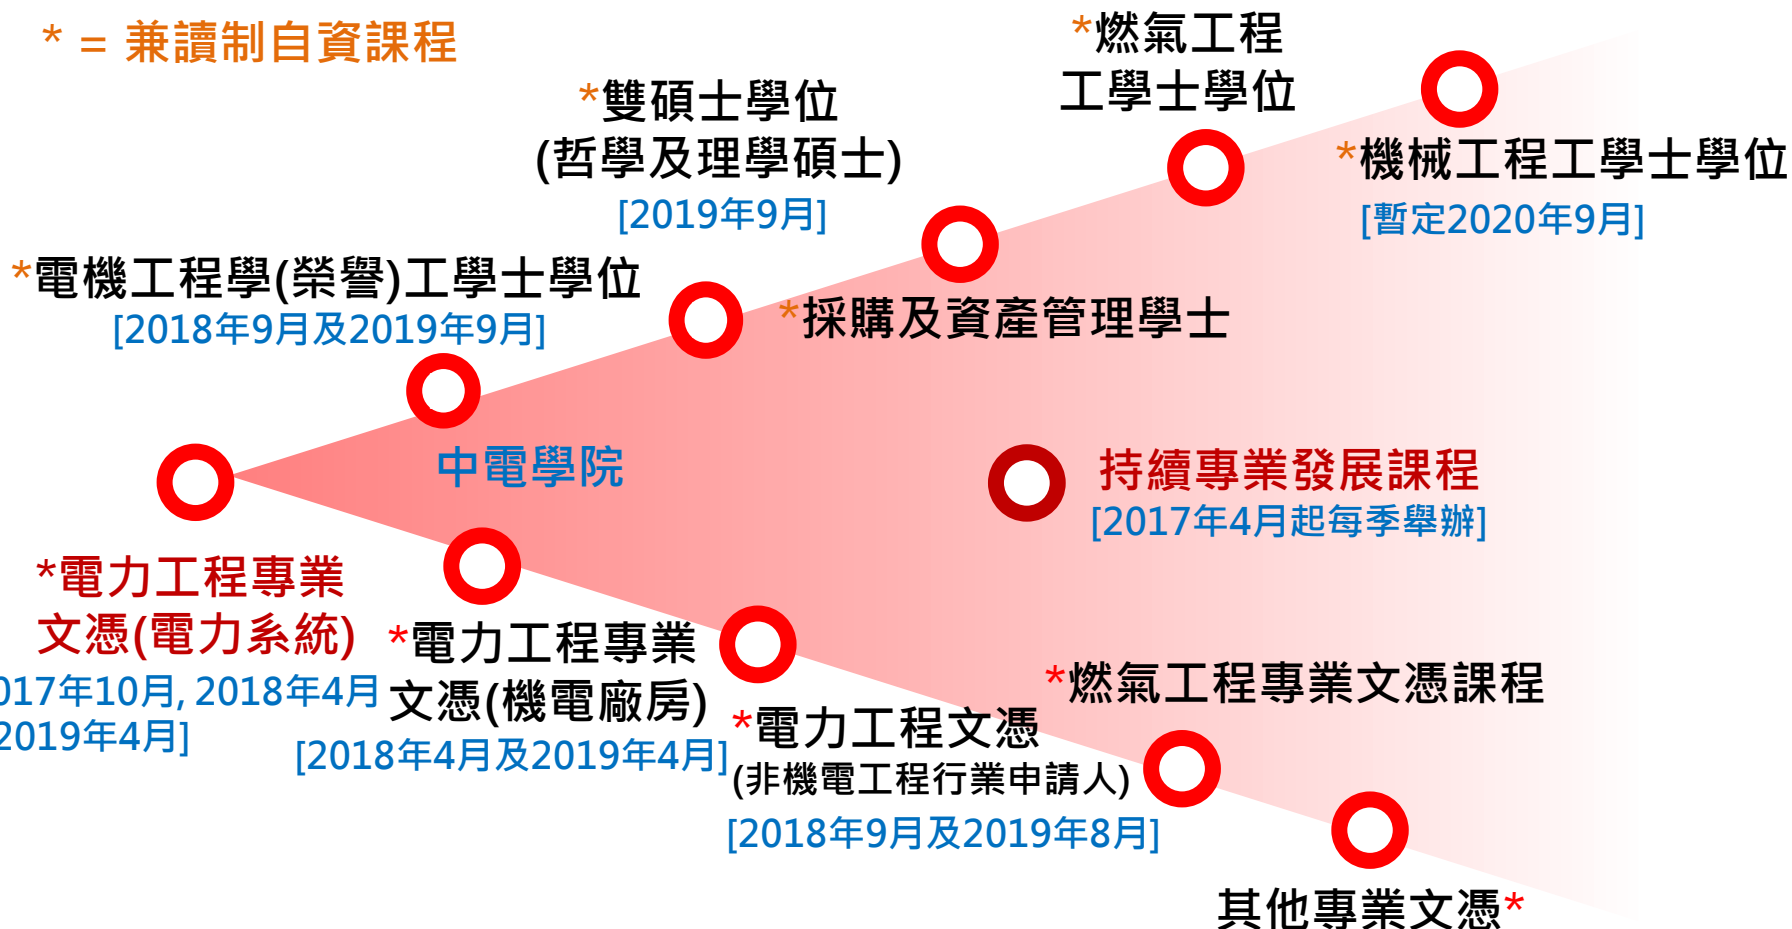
* = 兼讀制自資課程

*燃氣工程工學士學位

*雙碩士學位 (哲學及理學碩士) [2019年9月]

*機械工程工學士學位 [暫定2020年9月]

*電機工程學(榮譽)工學士學位 [2018年9月及2019年9月]

*採購及資產管理學士

中電學院

持續專業發展課程 [2017年4月起每季舉辦]

*電力工程專業文憑(電力系統) 017年10月, 2018年4月 2019年4月]

*電力工程專業文憑(機電廠房) [2018年4月及2019年4月]

*燃氣工程專業文憑課程

*電力工程文憑 (非機電工程行業申請人) [2018年9月及2019年8月]

其他專業文憑*